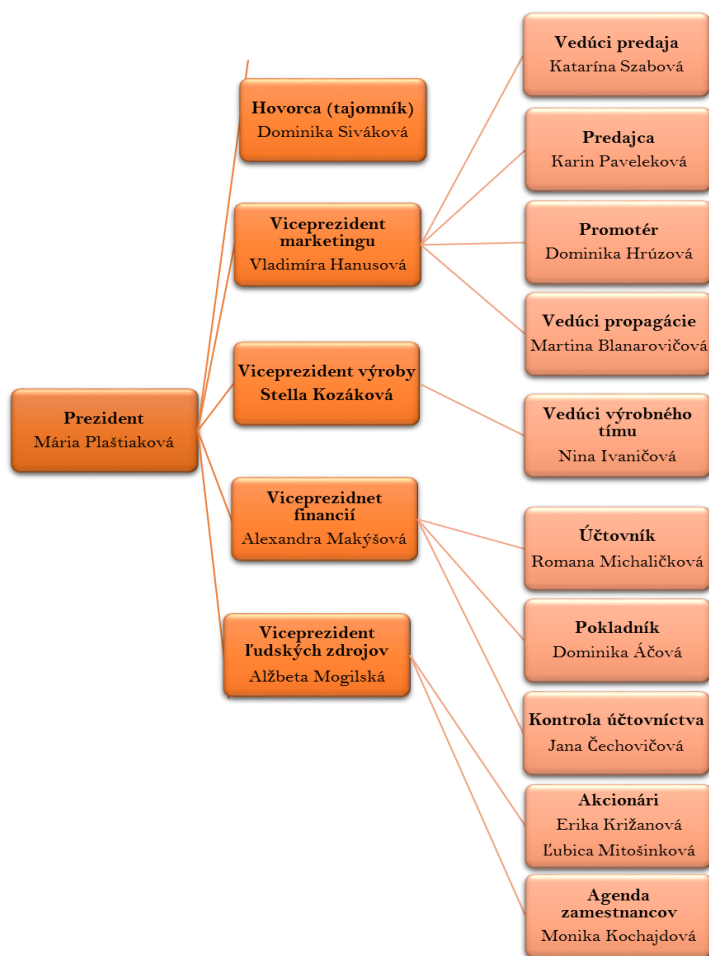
Prezident
Mária Plaštiaková

Hovorca (tajomník)
Dominika Siváková

Viceprezident marketingu
Vladimíra Hanusová

Viceprezident výroby
Stella Kozáková

Viceprezidnet financií
Alexandra Makýšová

Viceprezident ľudských zdrojov
Alžbeta Mogilská

Vedúci predaja
Katarína Szabová

Predajca
Karin Paveleková

Promotér
Dominika Hrúzová

Vedúci propagácie
Martina Blanarovičová

Vedúci výrobného tímu
Nina Ivaničová

Účtovník
Romana Michaličková

Pokladník
Dominika Áčová

Kontrola účtovníctva
Jana Čechovičová

Akcionári
Erika Križanová
Ľubica Mitošinková

Agenda zamestnancov
Monika Kochajdová